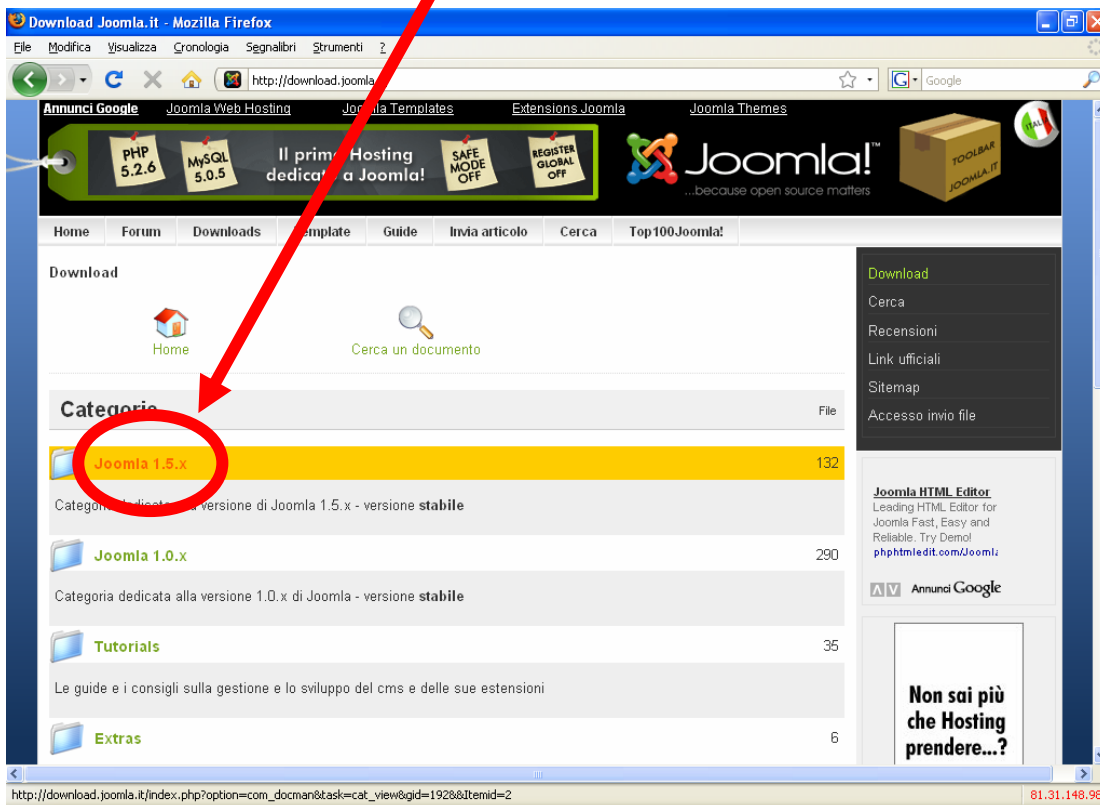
Download Joomla.it - Mozilla Firefox

File Modifica Visualizza Cronologia Segnalibri Strumenti ?

http://download.joomla

Google

Annunci Google Joomla Web Hosting Joomla Templates Extensions Joomla Joomla Themes

PHP 5.2.6 MySQL 5.0.5 Il primo Hosting dedicato a Joomla! SAFE MODE OFF REGISTER GLOBAL OFF

Joomla! ...because open source matters

TOOLBAR JOOMLA.IT

ITALIA

Home Forum Downloads Template Guide Invia articolo Cerca Top100Joomla!

Download

Home

Cerca un documento

Categorie

File

Joomla 1.5.x

132

Categoria dedicata alla versione di Joomla 1.5.x - versione stabile

Joomla 1.0.x

290

Categoria dedicata alla versione 1.0.x di Joomla - versione stabile

Tutorials

35

Le guide e i consigli sulla gestione e lo sviluppo del cms e delle sue estensioni

Extras

6

Download
Cerca
Recensioni
Link ufficiali
Sitemap
Accesso invio file

Joomla HTML Editor
Leading HTML Editor for Joomla Fast, Easy and Reliable. Try Demo!
phphtmledit.com/Jooml

Annunci Google

Non sai più che Hosting prendere...?

http://download.joomla.it/index.php?option=com_docman&task=cat_view&gid=192&&Itemid=2

81.31.148.9